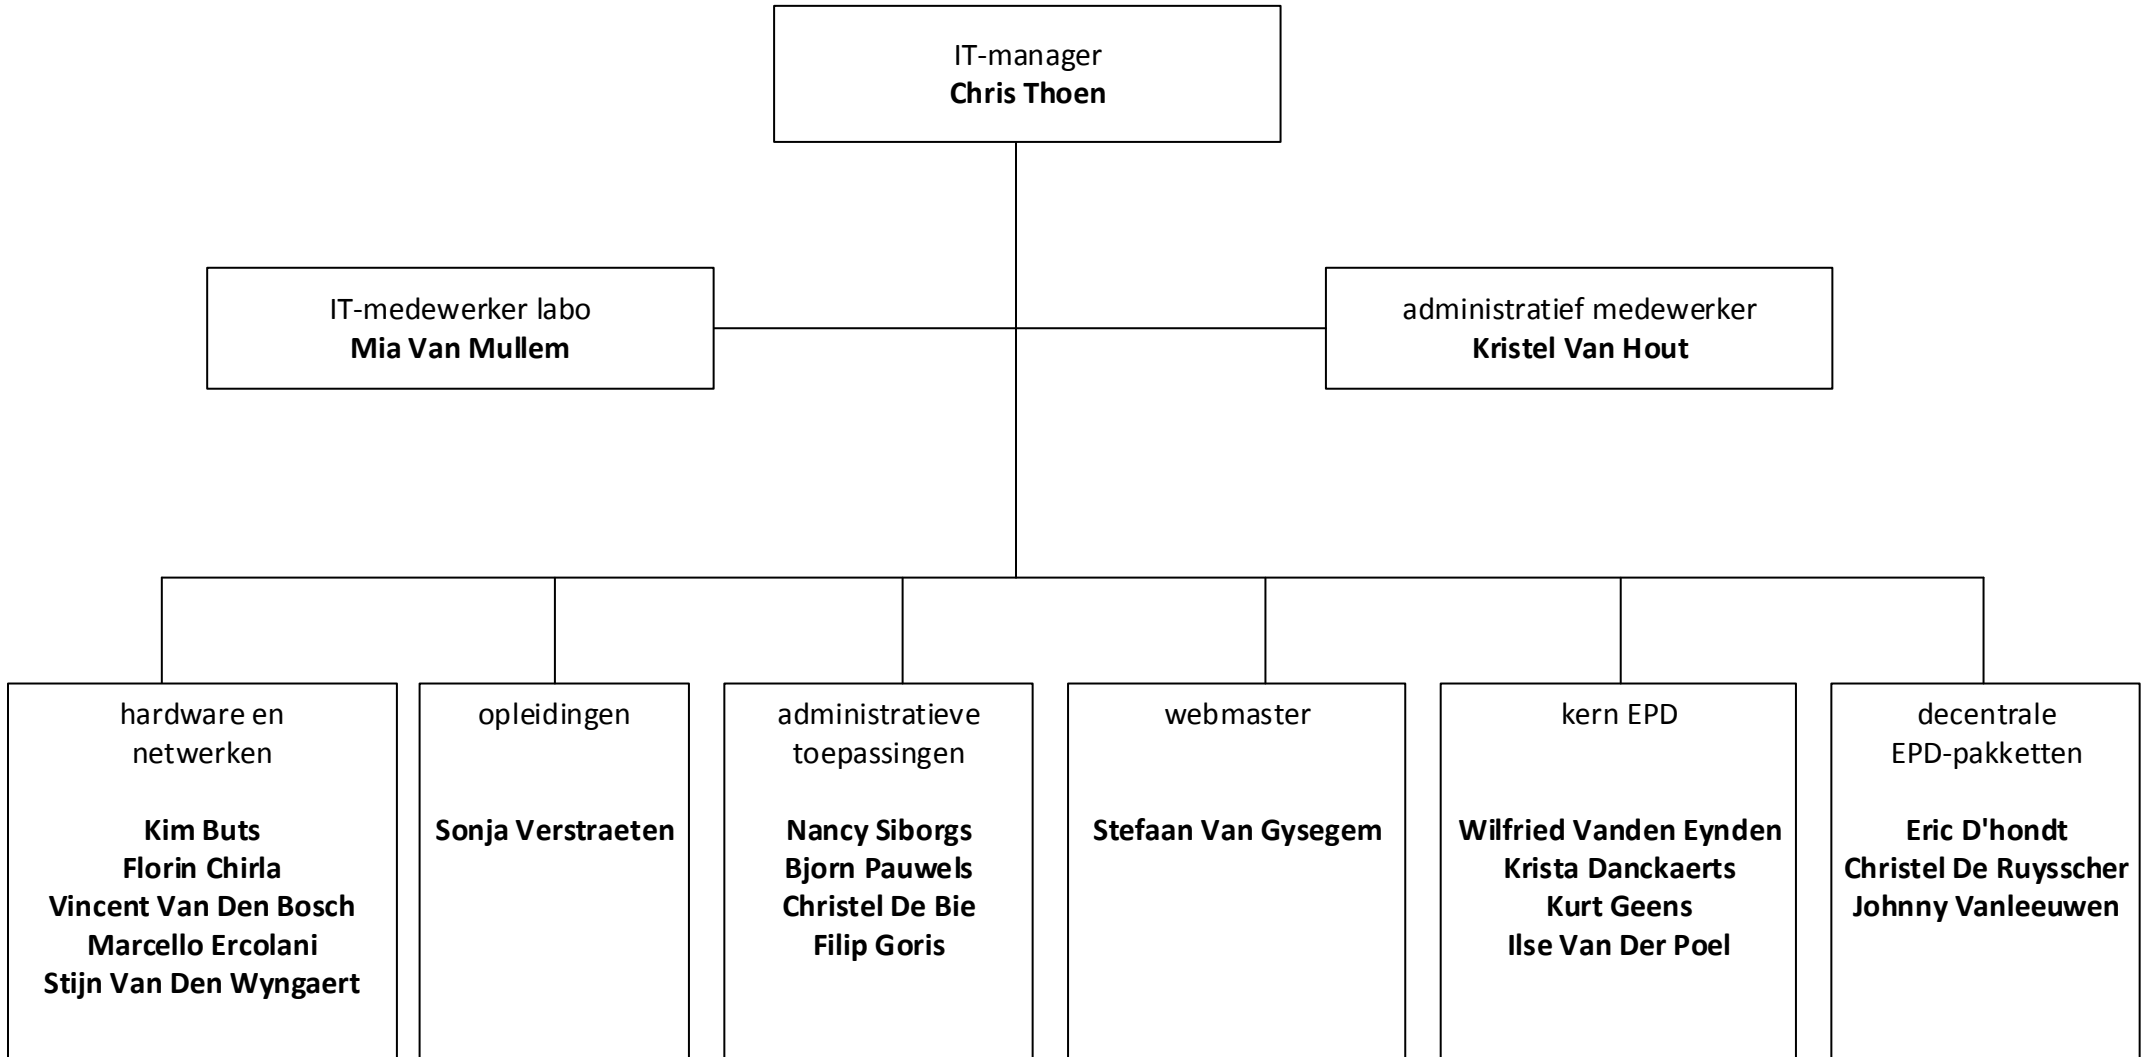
IT-manager
Chris Thoen

IT-medewerker labo
Mia Van Mullem

administratief medewerker
Kristel Van Hout

hardware en netwerken

Kim Buts
Florin Chirla
Vincent Van Den Bosch
Marcello Ercolani
Stijn Van Den Wyngaert

opleidingen

Sonja Verstraeten

administratieve toepassingen

Nancy Siborgs
Bjorn Pauwels
Christel De Bie
Filip Goris

webmaster

Stefaan Van Gysegem

kern EPD

Wilfried Vanden Eynden
Krista Danckaerts
Kurt Geens
Ilse Van Der Poel

decentrale EPD-pakketten

Eric D'hondt
Christel De Ruysscher
Johnny Vanleeuwen